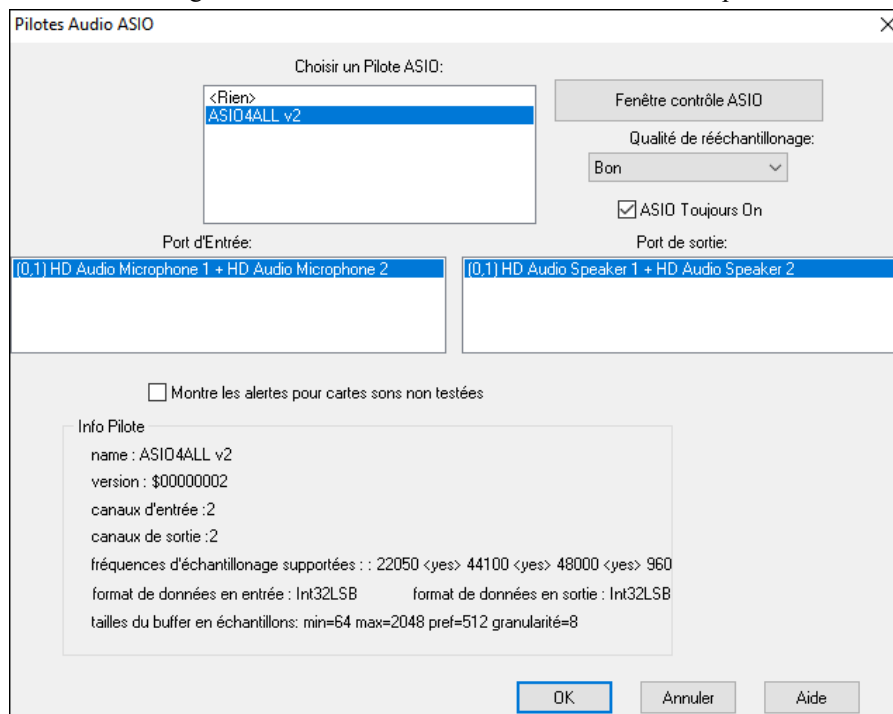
Pilotes Audio ASIO

Choisir un Pilote ASIO:

<Rien>
ASIO4ALL v2

Fenêtre contrôle ASIO

Qualité de rééchantillonage:

Bon

ASIO Toujours On

Port d'Entrée:

(0,1) HD Audio Microphone 1 + HD Audio Microphone 2

Port de sortie:

(0,1) HD Audio Speaker 1 + HD Audio Speaker 2

Montre les alertes pour cartes sons non testées

Info Pilote

name : ASIO4ALL v2

version : $00000002

canaux d'entrée :2

canaux de sortie :2

fréquences d'échantillonage supportées : : 22050 <yes> 44100 <yes> 48000 <yes> 960

format de données en entrée : Int32LSB format de données en sortie : Int32LSB

tailles du buffer en échantillons: min=64 max=2048 pref=512 granularité=8

OK

Annuler

Aide